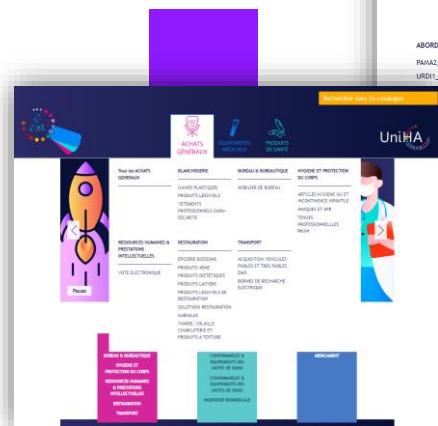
ABORD

PAMAZ_

URDI1_

Rechercher dans le catalogue

ACHATS GÉNÉRAUX

ÉQUIPEMENTS MÉDICAUX

PRODUITS DE SANTÉ

UniHA

Tous les ACHATS GÉNÉRAUX

BLANCHISSERIE

GAINES PLASTIQUES

PRODUITS LESSIVIELS

VÊTEMENTS PROFESSIONNELS DANS SÉCURITÉ

BUREAU & BUREAUTIQUE

MOBILIER DE BUREAU

HYGIÈNE ET PROTECTION DU CORPS

ARTICLES HYGIÈNE ET INCONTINENCE INFANTILE

MASQUES ET EPR

TEXTILES PROFESSIONNELS

RESSOURCES HUMAINES & PRESTATIONS INTELLECTUELLES

VOTE ÉLECTRONIQUE

RESTAURATION

ÉPICERIE BOISSONS

PRODUITS FRAIS

PRODUITS DIÉTÉTIQUES

PRODUITS LAITIERS

PRODUITS LESSIVIELS DE RESTAURATION

SOLUTIONS RESTAURATION

SURGELÉS

VIANDE, VOLAILLE CHARCUTERIE ET PRODUITS À TEXTURE

TRANSPORT

ACQUISITION VÉHICULES FAIBLES ET TRÈS FAIBLES ÉMISSIONS

BORNES DE RECHARGE ÉLECTRIQUE

Passer

BUREAU & BUREAUTIQUE

HYGIÈNE ET PROTECTION DU CORPS

RESSOURCES HUMAINES & PRESTATIONS INTELLECTUELLES

RESTAURATION

TRANSPORT

CONSOMMABLES & ÉQUIPEMENTS DES UNITÉS DE SOINS

CONSOMMABLES & ÉQUIPEMENTS DES UNITÉS DE SOINS

INGÉNIERIE BIOMÉDICALE

MÉDICAMENT